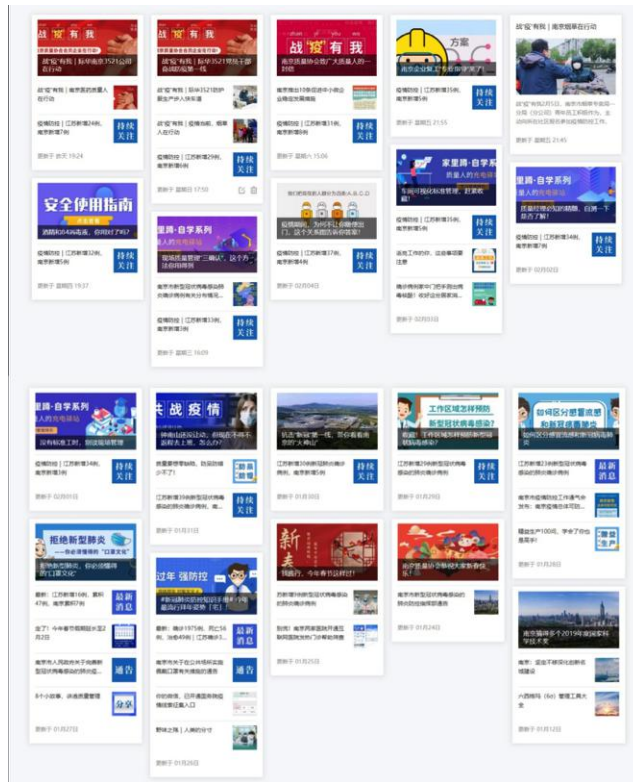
战"疫"有我

战"疫"有我 | 抗击南京3521公司在行动

战"疫"有我 | 南京质量人在行动

疫情防控 | 江苏新增24例，南京新增7例

持续关注

更新于 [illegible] 19:24

战"疫"有我 | 抗击3521防护服生产许人快速

疫情防控 | 江苏新增29例，南京新增3例

持续关注

更新于 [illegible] 17:50

战"疫"有我

南京质量协会发布"战疫"有我

疫情防控 | 江苏新增11例，南京新增0例

持续关注

更新于 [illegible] 15:06

方案

疫情防控 | 江苏新增15例，南京新增5例

持续关注

更新于 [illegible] 21:55

战"疫"有我 | 南京烟草在行动

更新于 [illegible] 21:45

安全使用指南

疫情防控 | 江苏新增32例，南京新增5例

持续关注

更新于 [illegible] 19:37

里路·自学系列

疫情防控 | 江苏新增33例，南京新增3例

持续关注

更新于 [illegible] 16:09

疫情防控 | 江苏新增37例，南京新增4例

持续关注

更新于 02月04日

家里蹲·自学系列

疫情防控 | 江苏新增35例，南京新增2例

持续关注

更新于 02月03日

里路·自学系列

疫情防控 | 江苏新增34例，南京新增7例

持续关注

更新于 02月02日

里路·自学系列

疫情防控 | 江苏新增34例，南京新增7例

持续关注

更新于 02月01日

共战疫情

最新消息

更新于 01月31日

江苏新增20例新型冠状病毒肺炎确诊病例，南京新增2例

持续关注

更新于 01月30日

工作区域怎样预防新型冠状病毒感染?

江苏新增29例新型冠状病毒肺炎确诊病例

持续关注

更新于 01月29日

如何区分感冒流感和新型冠状病毒感染

最新消息

更新于 01月28日

拒绝新型肺炎

最新消息

通告

更新于 01月27日

过年 强防控

最新消息

通告

更新于 01月26日

新春

更新于 01月25日

更新于 01月24日

南京精神乡——2019年南京科学技术奖

更新于 01月23日